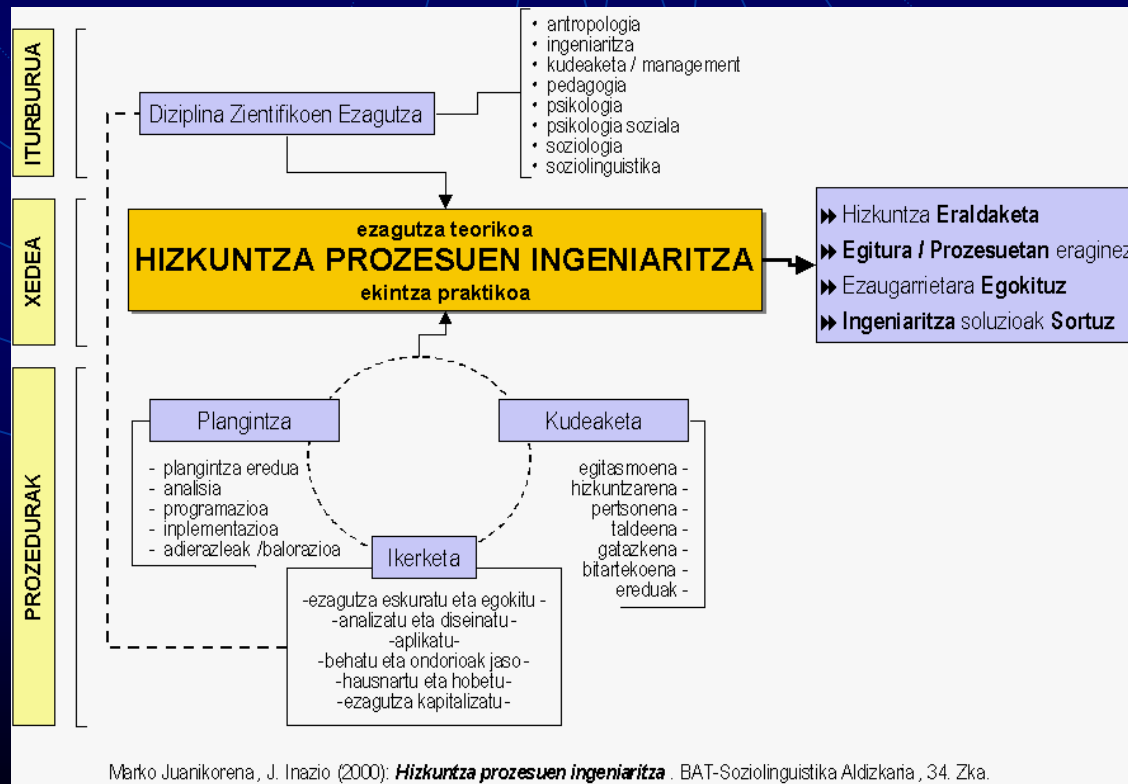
ITURBURUA

Diziplina Zientifikoen Ezagutza

• antropologia
• ingeniaritza
• kudeaketa / management
• pedagogia
• psikologia
• psikologia soziala
• soziologia
• soziolinguistika

XEDEA

ezagutza teorikoa
HIZKUNTZA PROZESUEN INGENIARITZA
ekintza praktikoa

Hizkuntza Eraldaketa
Egitura / Prozesuetan eraginez
Ezaugarrietara Egokituz
Ingeniaritza soluzioak Sortuz

PROZEDURAK

Plangintza

- plangintza eredua
- analisia
- programazioa
- inplementazioa
- adierazleak /balorazioa

Kudeaketa

egitasmoena -
hizkuntzarena -
pertsonena -
taldeena -
gatazkena -
bitartekoena -
ereduak -

Ikerketa

-ezagutza eskuratu eta egokitu -
-analizatu eta diseinatu -
-aplikatu-
-behatu eta ondorioak jaso -
-hausnartu eta hobetu-
-ezagutza kapitalizatu-

Marko Juanikorena, J. Inazio (2000): Hizkuntza prozesuen ingeniaritza . BAT-Soziolinguistika Aldizkaria, 34. Zka.